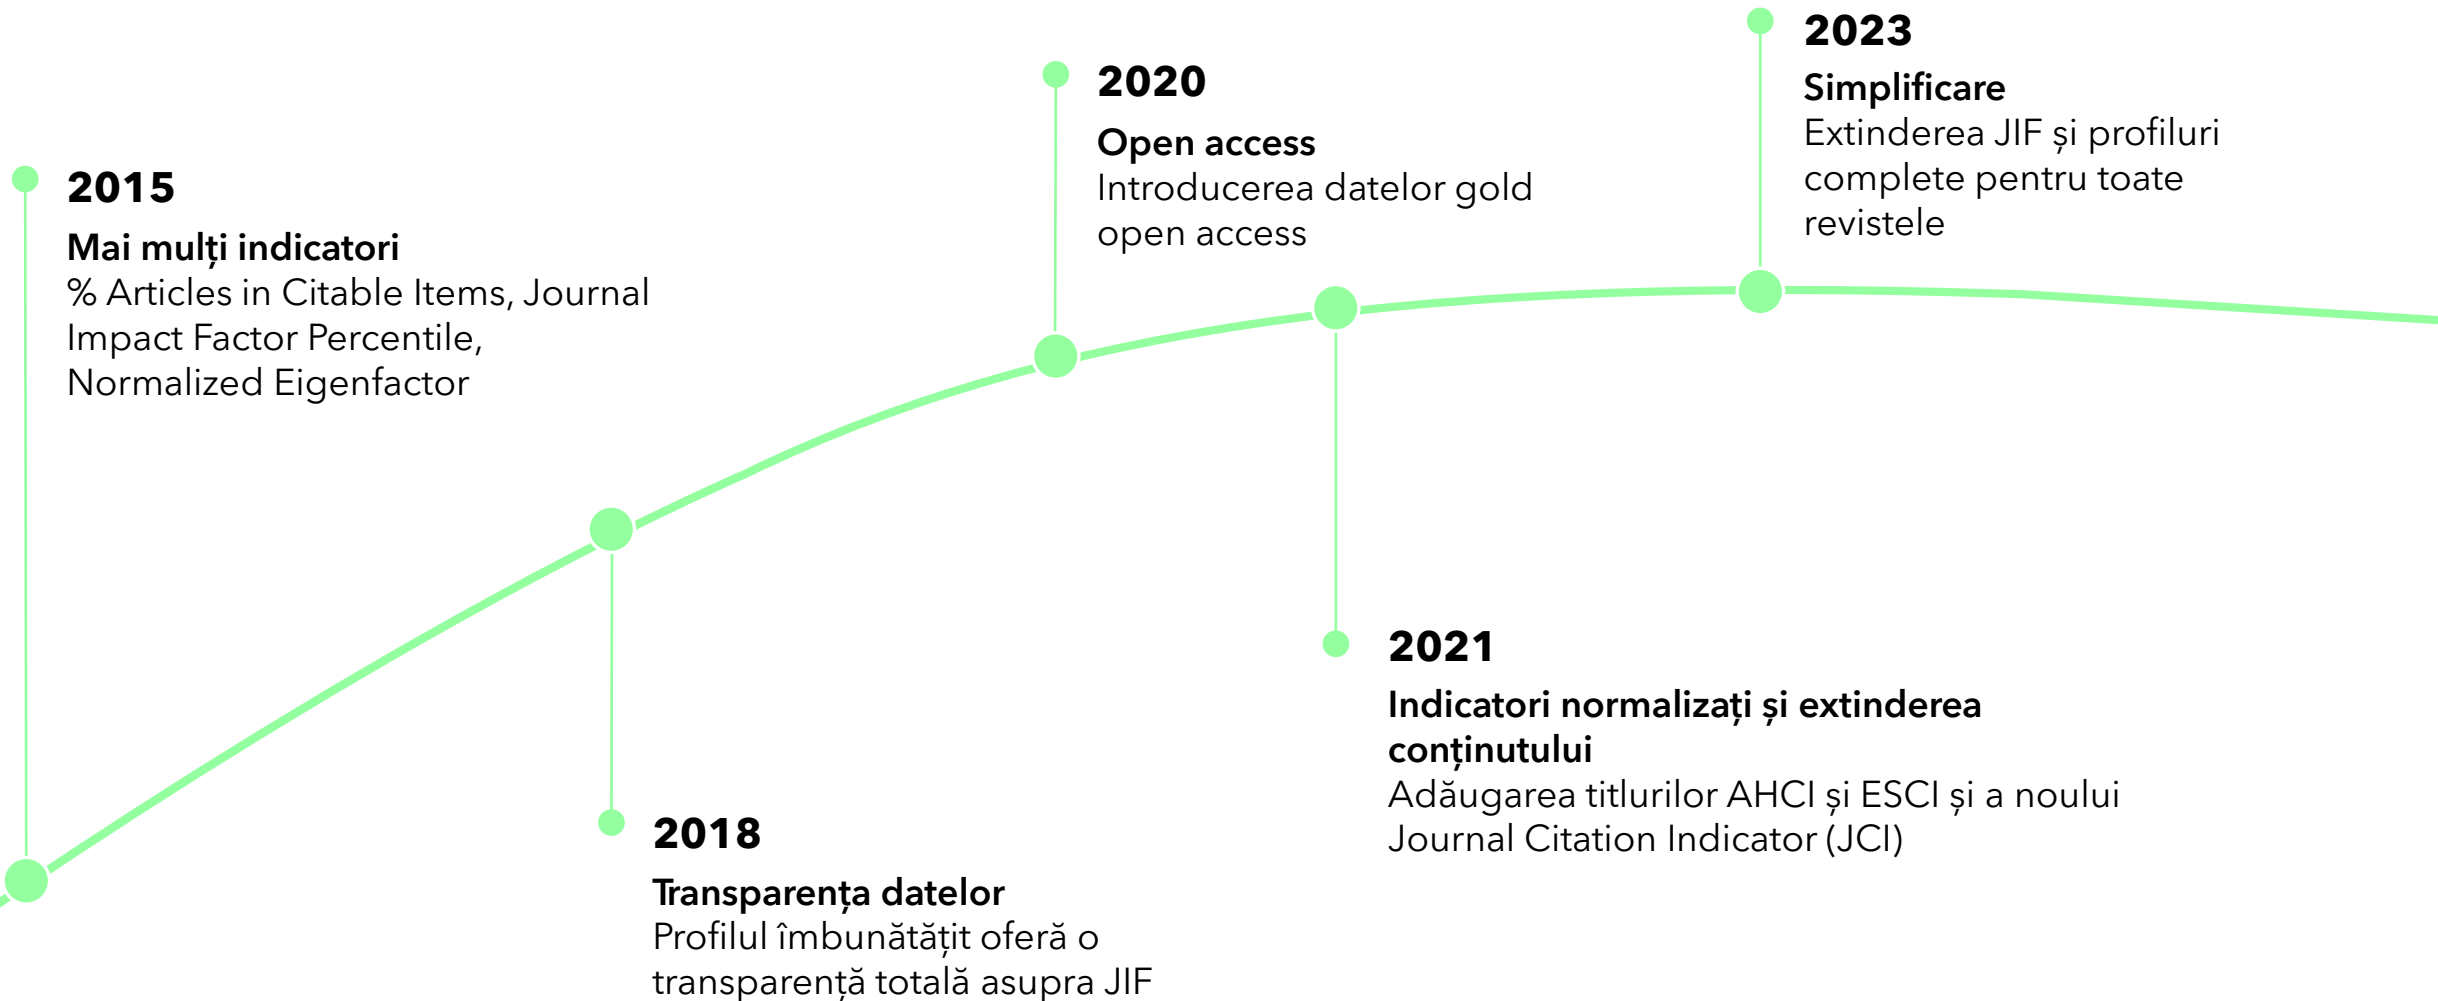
2015
Mai mulți indicatori
% Articles in Citable Items, Journal Impact Factor Percentile, Normalized Eigenfactor

2018
Transparența datelor
Profilul îmbunătățit oferă o transparență totală asupra JIF

2020
Open access
Introducerea datelor gold open access

2021
Indicatori normalizați și extinderea conținutului
Adăugarea titlurilor AHCI și ESCI și a noului Journal Citation Indicator (JCI)

2023
Simplificare
Extinderea JIF și profiluri complete pentru toate revistele